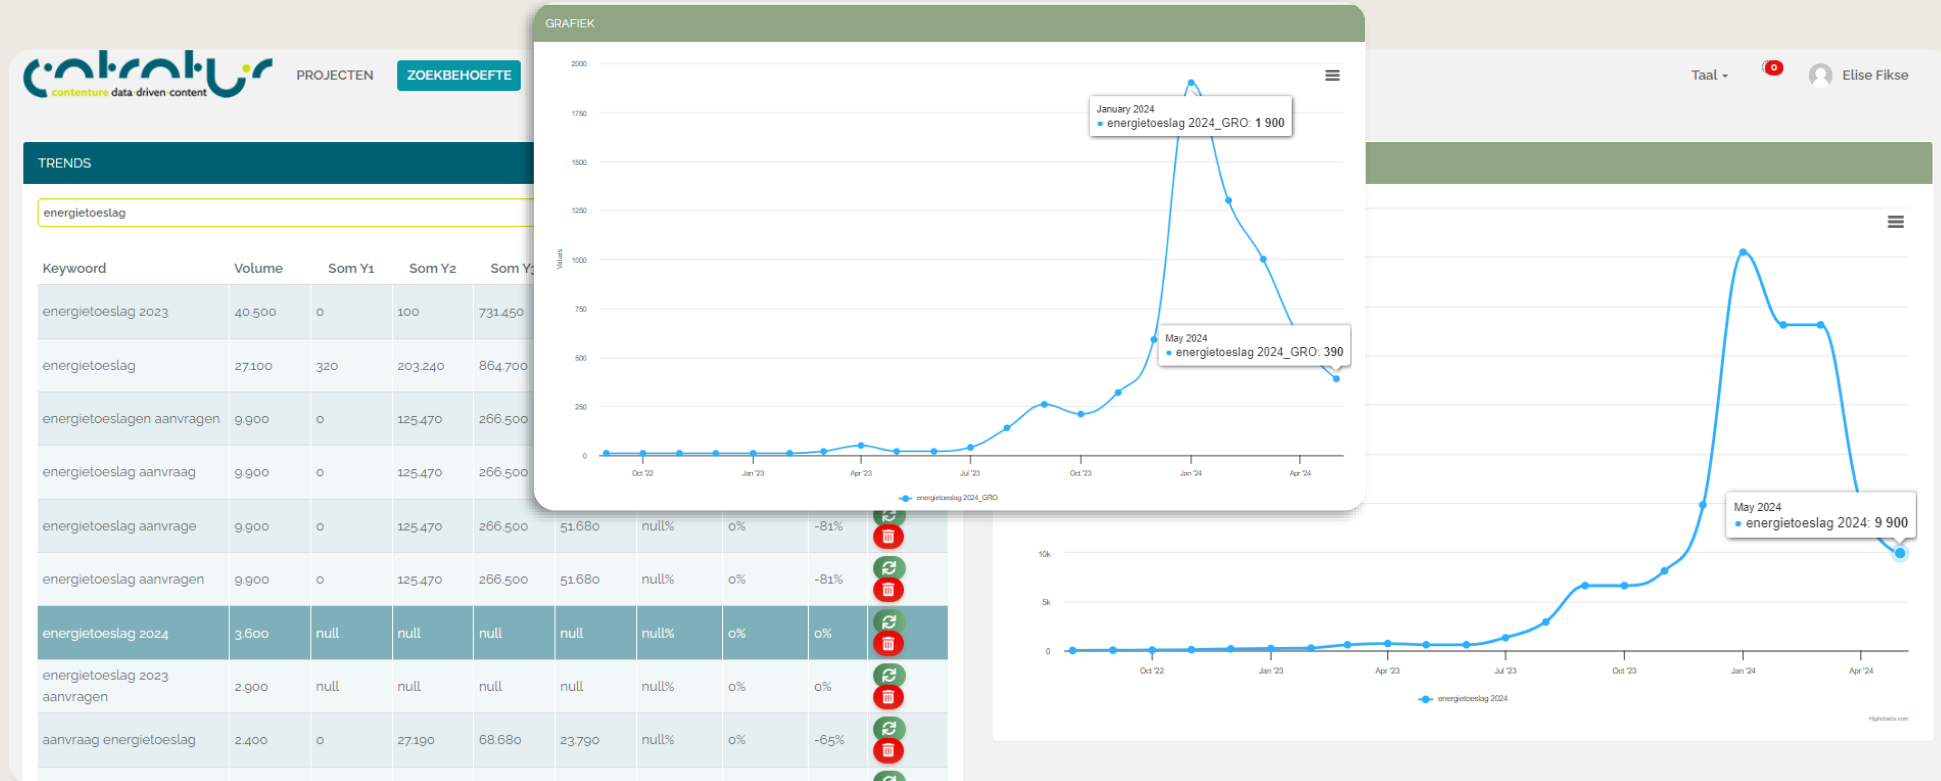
contenture data driven content

PROJECTEN ZOEKBEHOEFTE

Taal 0 Elise Fikse

TRENDS

energietoeslag

| Keyword | Volume | Som Y1 | Som Y2 | Som Y3 | | | | |
|---|---|---|---|---|---|---|---|---|
| energietoeslag 2023 | 40.500 | 0 | 100 | 731.450 | | | | |
| energietoeslag | 27.100 | 320 | 203.240 | 864.700 | | | | |
| energietoeslagen aanvragen | 9.900 | 0 | 125.470 | 266.500 | | | | |
| energietoeslag aanvraag | 9.900 | 0 | 125.470 | 266.500 | | | | |
| energietoeslag aanvrage | 9.900 | 0 | 125.470 | 266.500 | 51.680 | null% | 0% | -81% |
| energietoeslag aanvragen | 9.900 | 0 | 125.470 | 266.500 | 51.680 | null% | 0% | -81% |
| energietoeslag 2024 | 3.600 | null | null | null | null | null% | 0% | 0% |
| energietoeslag 2023 aanvragen | 2.900 | null | null | null | null | null% | 0% | 0% |
| aanvraag energietoeslag | 2.400 | 0 | 27.190 | 68.680 | 23.790 | null% | 0% | -65% |

GRAFIEK

2000
1750
1500
1250
1000
750
500
250
0
Values

January 2024
● energietoeslag 2024_GRO: 1 900

May 2024
● energietoeslag 2024_GRO: 390

Oct '22 Jan '23 Apr '23 Jul '23 Oct '23 Jan '24 Apr '24

energietoeslag 2024_GRO

May 2024
● energietoeslag 2024: 9 900

10k
5k
0

Oct '22 Jan '23 Apr '23 Jul '23 Oct '23 Jan '24 Apr '24

energietoeslag 2024

Highcharts.com